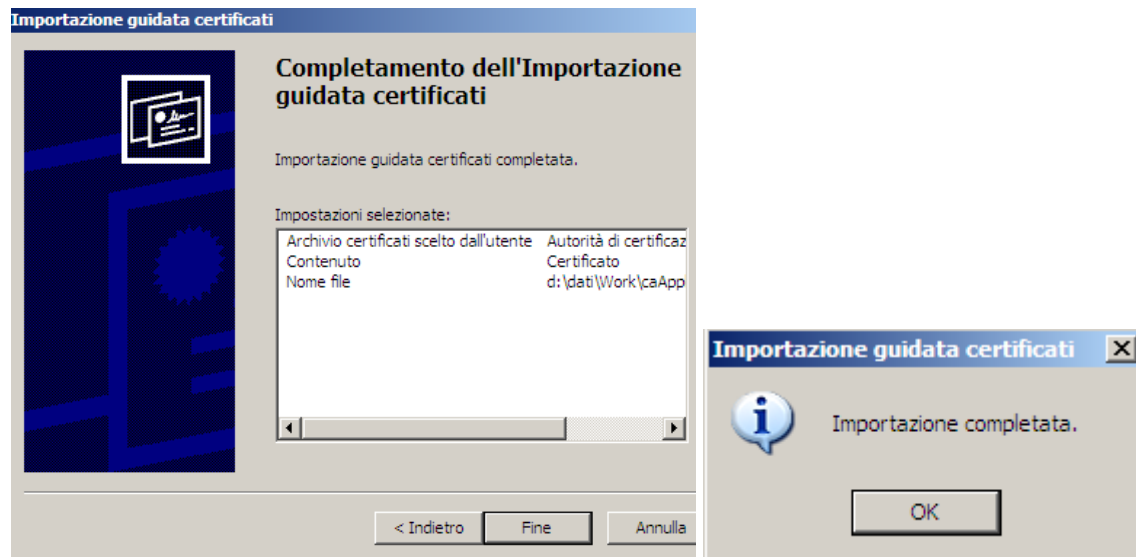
Importazione guidata certificati

Completamento dell'Importazione guidata certificati

Importazione guidata certificati completata.

Impostazioni selezionate:

| | |
|---|---|
| Archivio certificati scelto dall'utente | Autorità di certificaz |
| Contenuto | Certificato |
| Nome file | d:\dati\Work\caApp |

< Indietro Fine Annulla

Importazione guidata certificati

Importazione completata.

OK